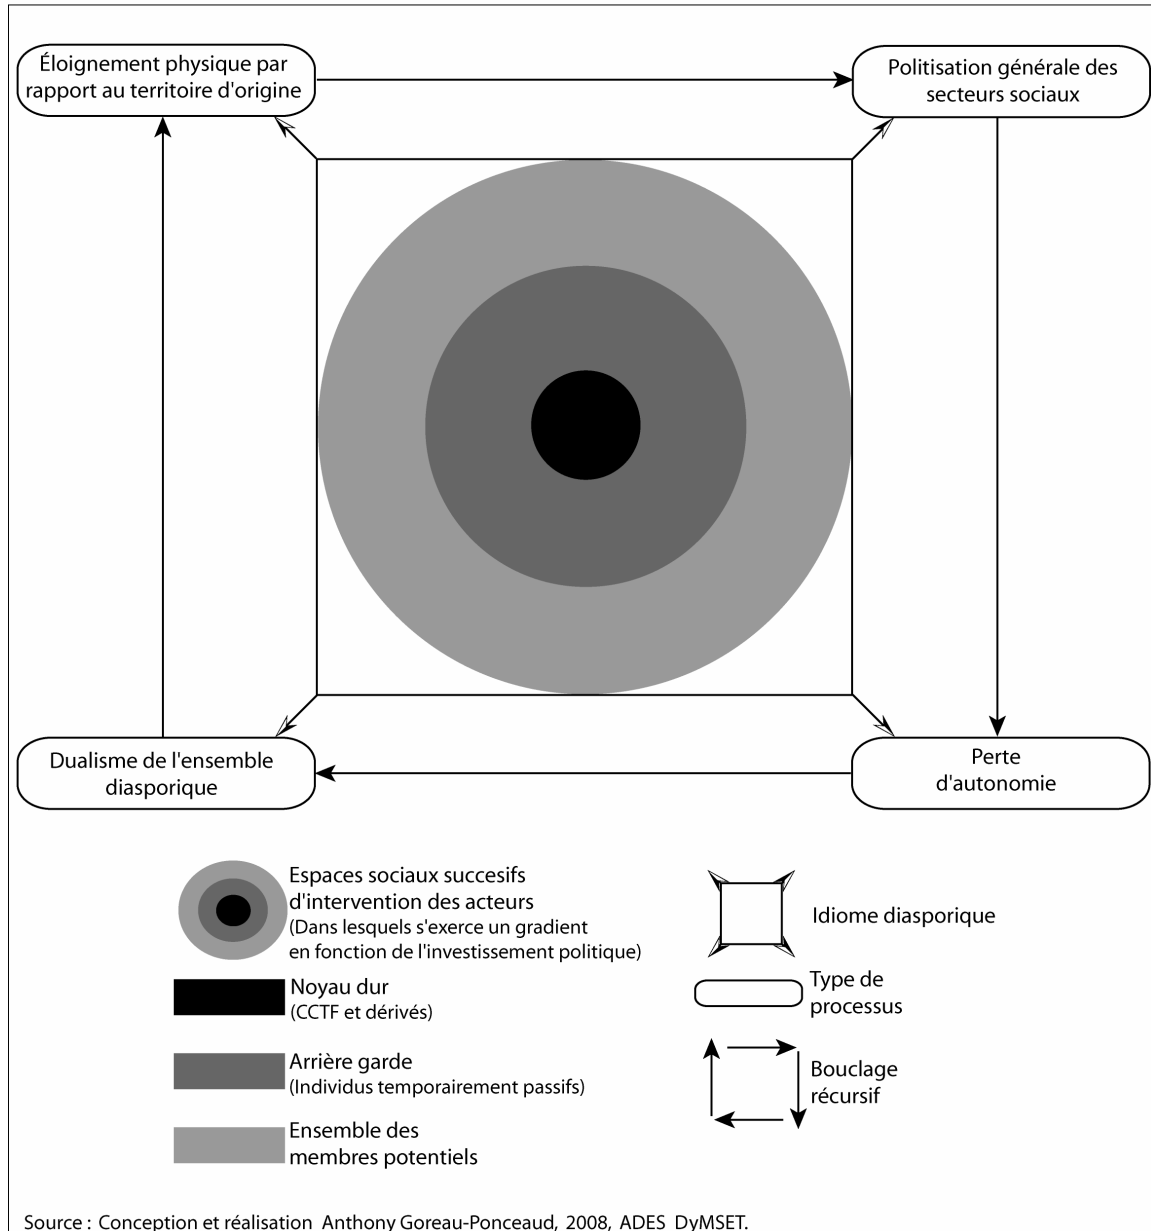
Éloignement physique par rapport au territoire d'origine

Politisation générale des secteurs sociaux

Dualisme de l'ensemble diasporique

Perte d'autonomie

Espaces sociaux succesifs d'intervention des acteurs
(Dans lesquels s'exerce un gradient en fonction de l'investissement politique)

Idiome diasporique

Noyau dur
(CCTF et dérivés)

Type de processus

Arrière garde
(Individus temporairement passifs)

Bouclage récursif

Ensemble des membres potentiels

Source : Conception et réalisation Anthony Goreau-Ponceaud, 2008, ADES DyMSET.